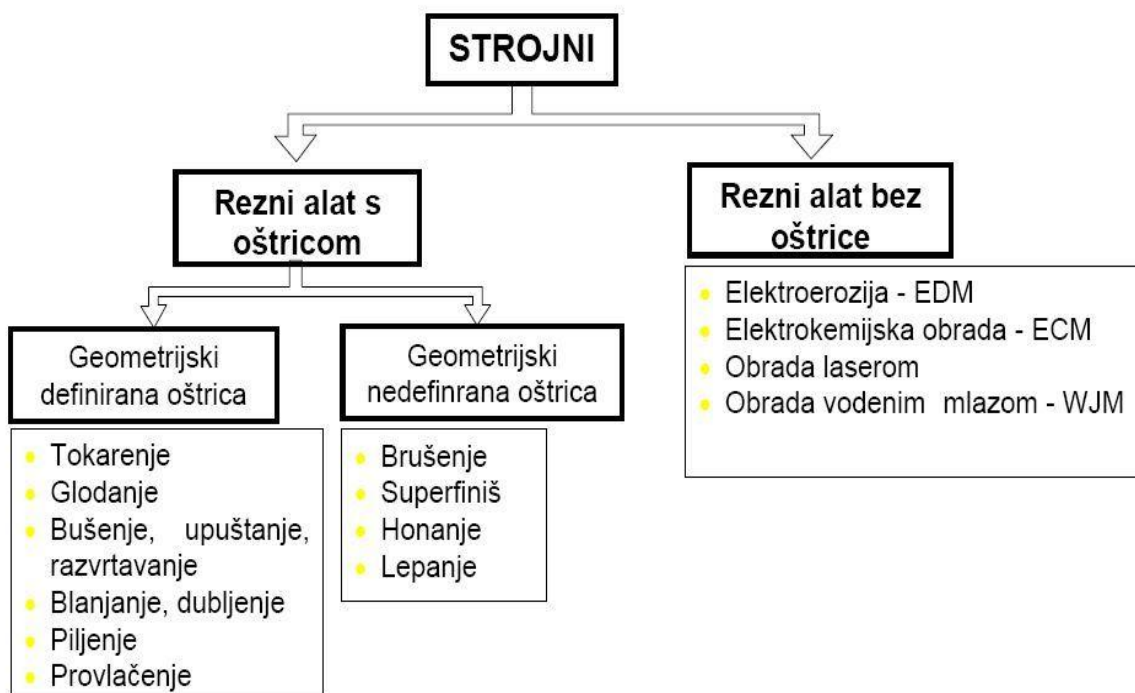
STROJNI

Rezni alat s oštricom

Rezni alat bez oštrice

- Elektroerozija - EDM
- Elektrokemijska obrada - ECM
- Obrada laserom
- Obrada vodenim mlazom - WJM

Geometrijski definirana oštrica

Geometrijski nedefinrana oštrica

- Tokarenje
- Glodanje
- Bušenje, upuštanje, razvrtavanje
- Blanjanje, dubljenje
- Piljenje
- Provlačenje

- Brušenje
- Superfiniš
- Honanje
- Lepanje